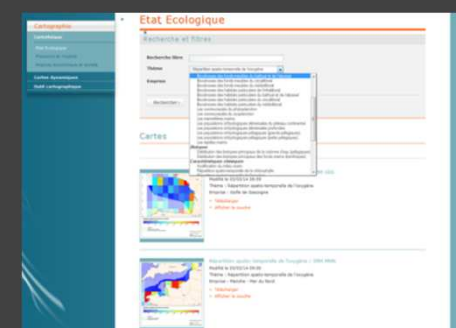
Cartographie

Cartothèque

Etat Ecologique

Pressions et impacts

Analyse économique et sociale

Cartes dynamiques

Outil cartographique

Etat Ecologique

Recherche et filtres

Recherche libre

Thème

Emprise

Rechercher

Répartition spatio-temporelle de l'oxygène

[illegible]

Biocénose des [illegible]

Biocénose des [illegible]

Biocénose des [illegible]

Biocénose des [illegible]

Biocénose des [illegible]

Biocénose des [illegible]

Biocénose des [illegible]

Biocénose des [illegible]

Biocénose des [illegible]

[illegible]

Les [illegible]

Les populations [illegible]

Les populations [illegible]

Les populations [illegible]

Les populations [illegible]

Les populations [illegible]

Les populations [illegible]

Les populations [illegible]

Les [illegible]

Biotopes

Distribution des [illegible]

Distribution des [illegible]

Caractéristiques chimiques

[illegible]

Répartition spatio-temporelle de la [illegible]

Cartes

Modifié le 03/02/14 09:09

Thème : Répartition spatio-temporelle de l'oxygène

Emprise : Golfe de Gascogne

Télécharger

Afficher la source

Répartition spatio-temporelle de l'oxygène - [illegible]

Modifié le 03/02/14 09:09

Thème : Répartition spatio-temporelle de l'oxygène

Emprise : Manche - Mer du Nord

Télécharger

Afficher la source